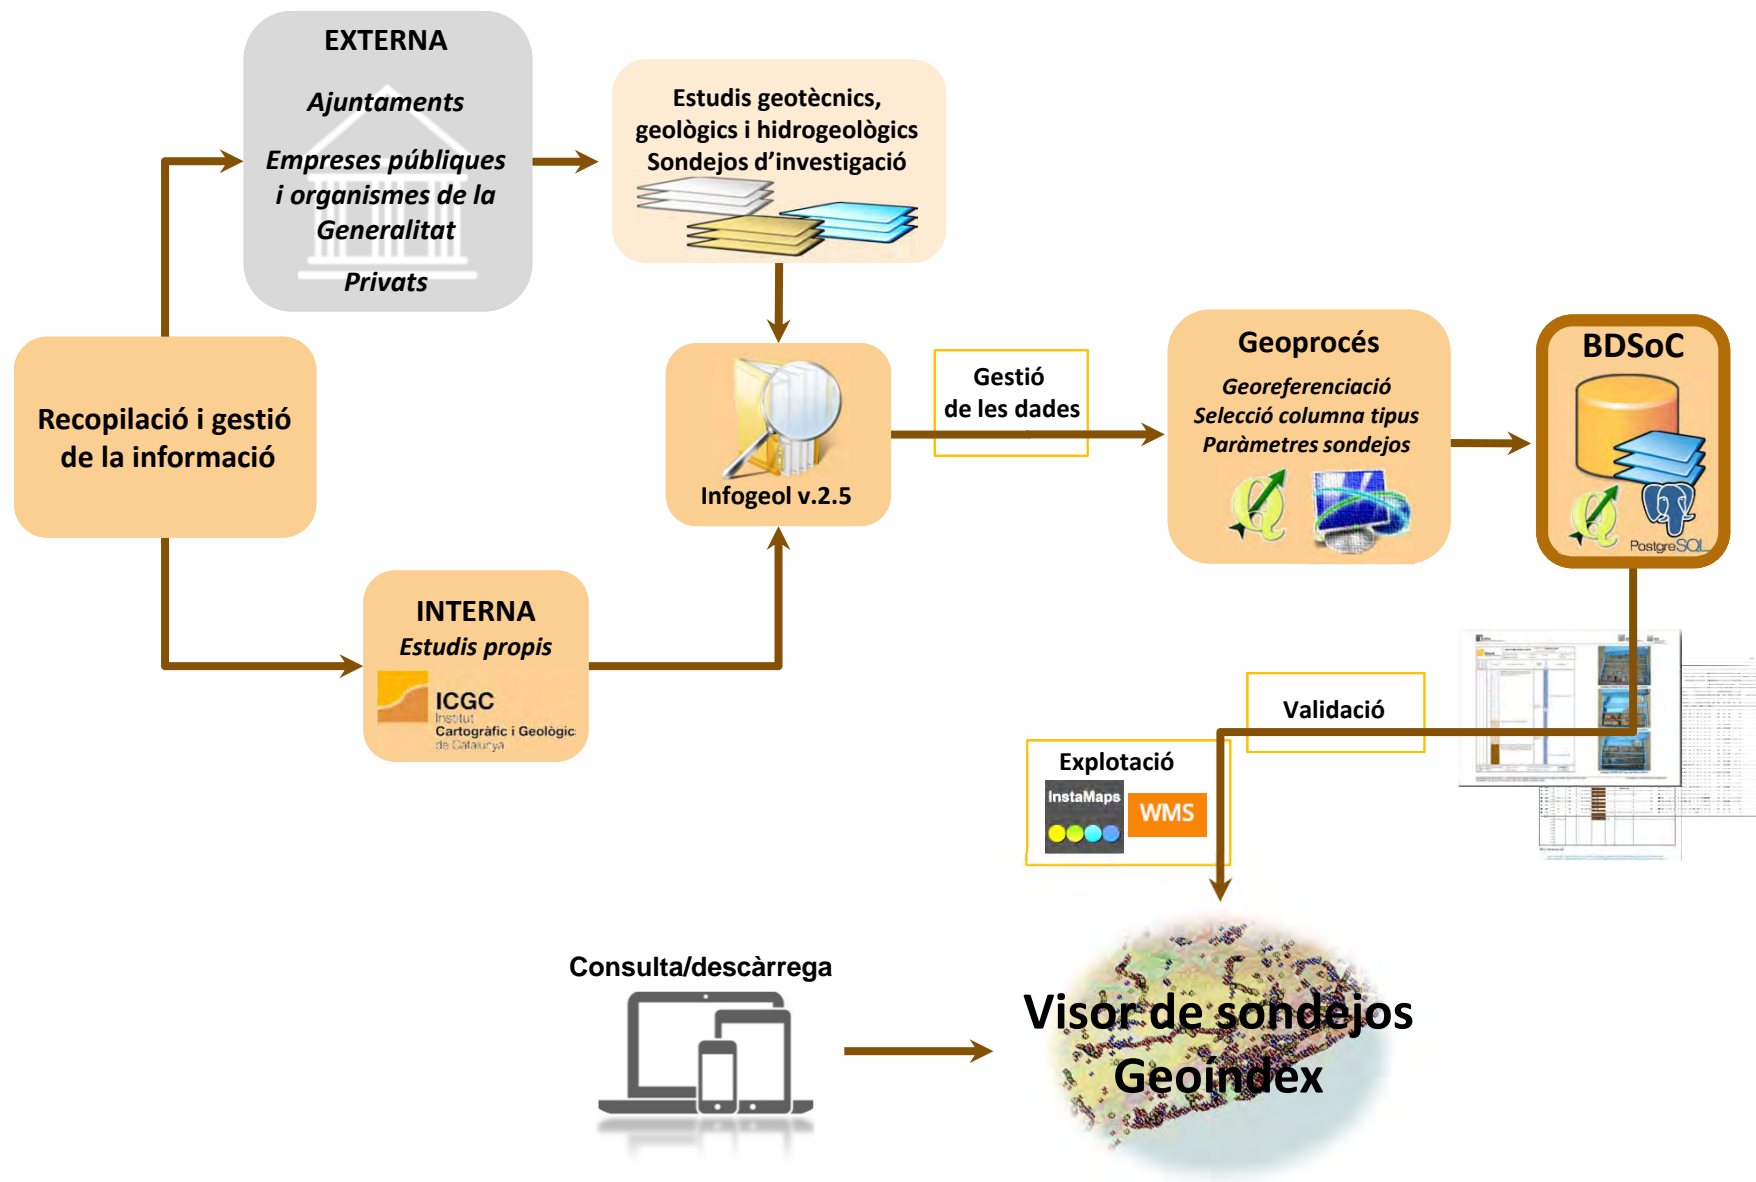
EXTERNA

Ajuntaments

Empreses públiques i organismes de la Generalitat

Privats

Estudis geotècnics, geològics i hidrogeològics
Sondejos d'investigació

Recopilació i gestió de la informació

Infogeol v.2.5

Gestió de les dades

Geoprocés

Georeferenciació
Selecció columna tipus
Paràmetres sondejos

BDSoC

PostgreSQL

INTERNA

Estudis propis

ICGC
Institut Cartogràfic i Geològic de Catalunya

Validació

Explotació

InstaMaps

WMS

Consulta/descàrrega

Visor de sondejos
Geoíndex